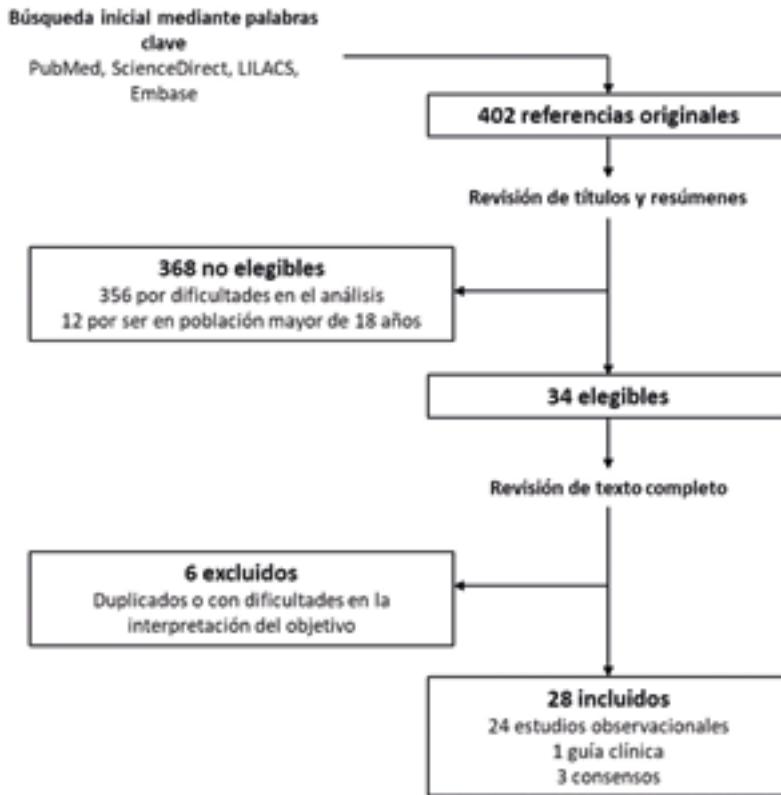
Búsqueda inicial mediante palabras clave
PubMed, ScienceDirect, LILACS, Embase

402 referencias originales

Revisión de títulos y resúmenes

368 no elegibles
356 por dificultades en el análisis
12 por ser en población mayor de 18 años

34 elegibles

Revisión de texto completo

6 excluidos
Duplicados o con dificultades en la interpretación del objetivo

28 incluidos
24 estudios observacionales
1 guía clínica
3 consensos